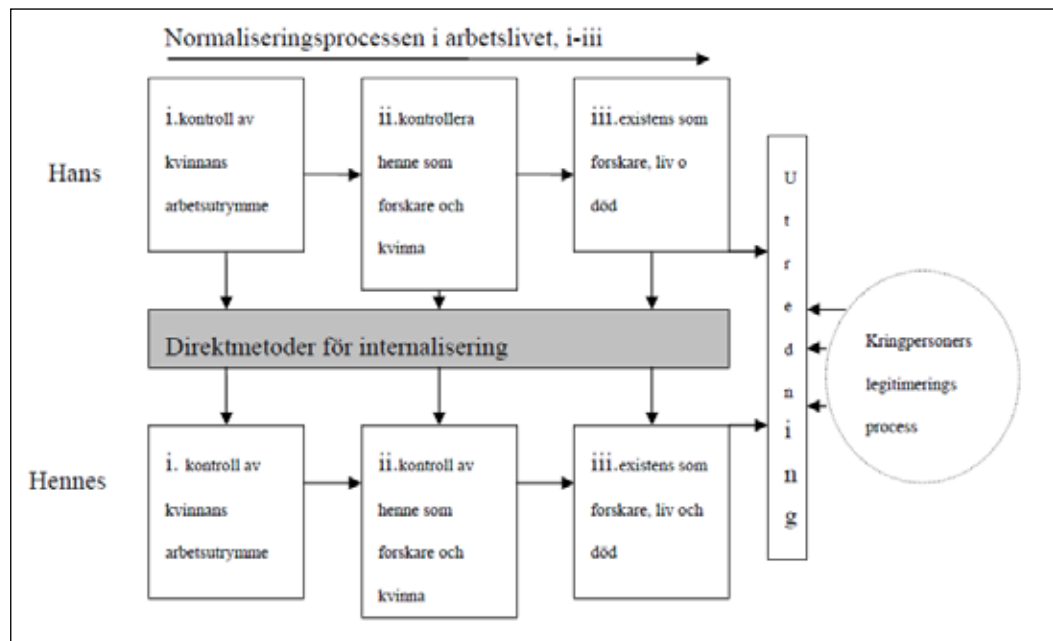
Normaliseringsprocessen i arbetslivet, i-iii

Hans

i. kontroll av kvinnans arbetsutrymme

ii. kontrollera henne som forskare och kvinna

iii. existens som forskare, liv o död

Utredning

Direktmetoder för internalisering

Kringpersoners legitimerings process

Hennes

i. kontroll av kvinnans arbetsutrymme

ii. kontroll av henne som forskare och kvinna

iii. existens som forskare, liv och död